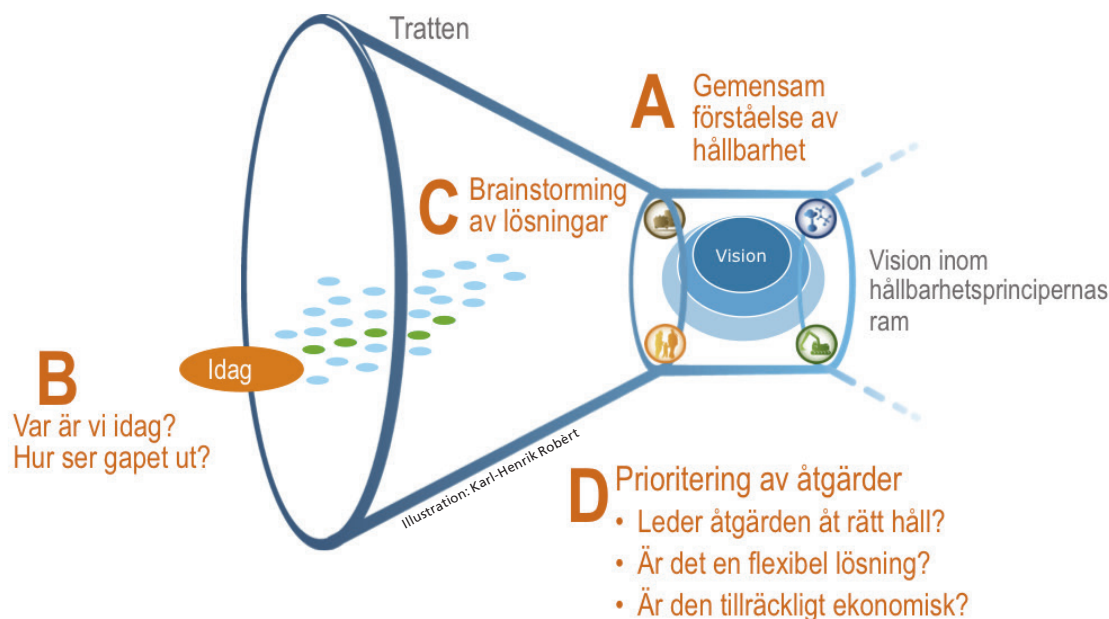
Tratten

A Gemensam förståelse av hållbarhet

C Brainstorming av lösningar

Vision

Vision inom hållbarhetsprincipernas ram

Idag

B Var är vi idag? Hur ser gapet ut?

Illustration: Karl-Henrik Robèrt

D Prioritering av åtgärder
• Leder åtgärden åt rätt håll?
• Är det en flexibel lösning?
• Är den tillräckligt ekonomisk?